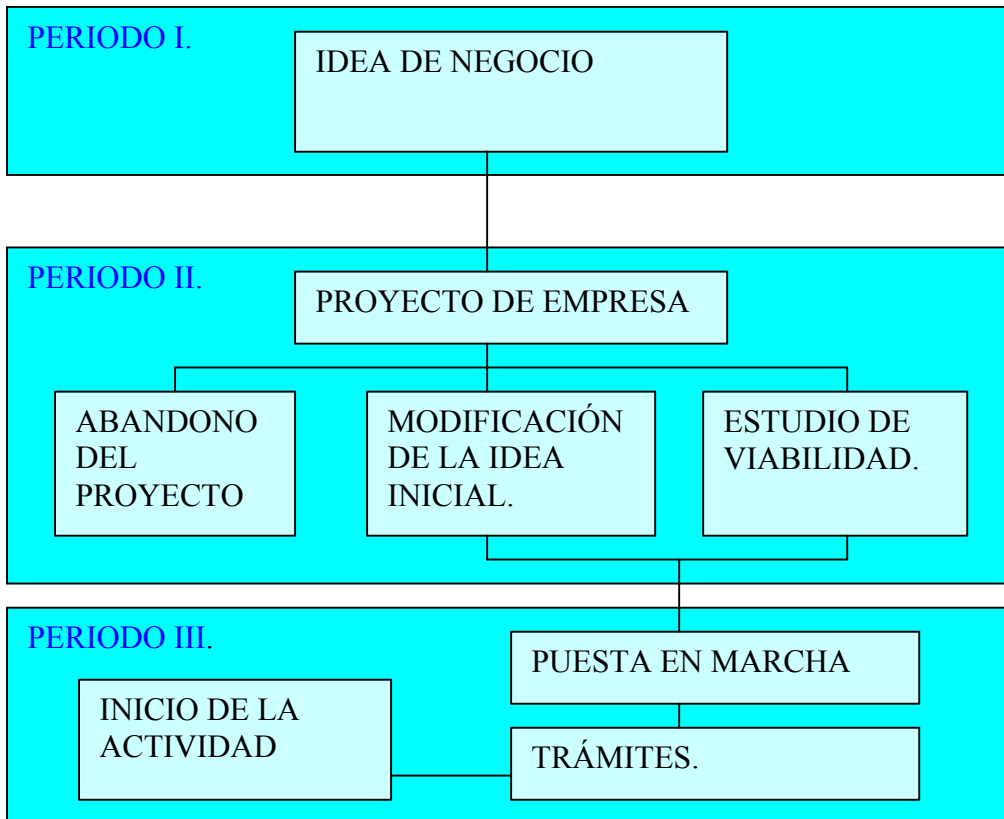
PERIODO I.

IDEA DE NEGOCIO

PERIODO II.

PROYECTO DE EMPRESA

ABANDONO DEL PROYECTO

MODIFICACIÓN DE LA IDEA INICIAL.

ESTUDIO DE VIABILIDAD.

PERIODO III.

PUESTA EN MARCHA

INICIO DE LA ACTIVIDAD

TRÁMITES.